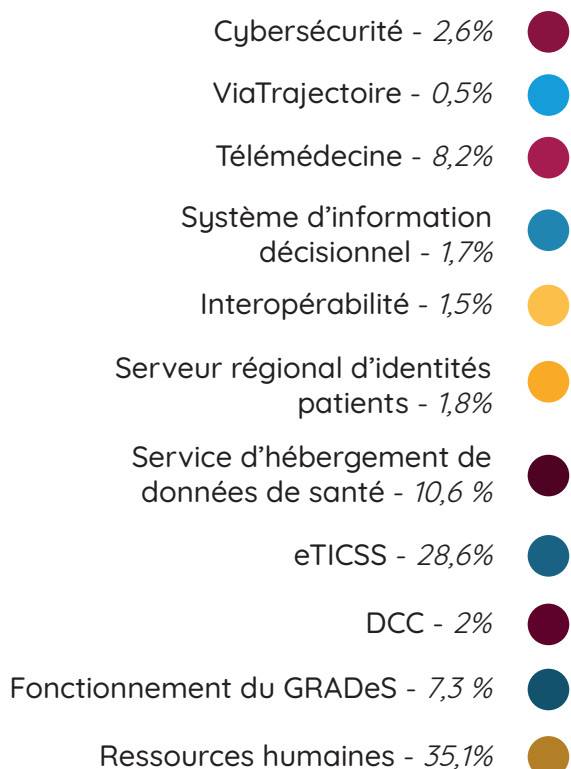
Cybersécurité - 2,6%

ViaTrajectoire - 0,5%

Télémédecine - 8,2%

Système d'information décisionnel - 1,7%

Interopérabilité - 1,5%

Serveur régional d'identités patients - 1,8%

Service d'hébergement de données de santé - 10,6 %

eTICSS - 28,6%

DCC - 2%

Fonctionnement du GRADeS - 7,3 %

Ressources humaines - 35,1%